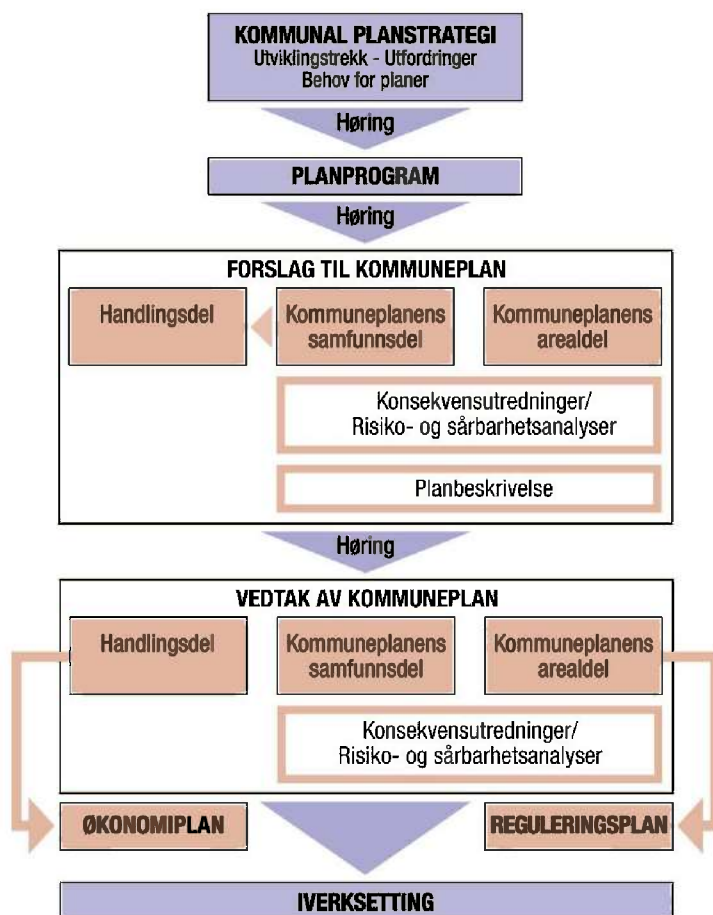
KOMMUNAL PLANSTRATEGI
Utviklingstrekk - Utfordringer
Behov for planer

Høring

PLANPROGRAM

Høring

FORSLAG TIL KOMMUNEPLAN

Handlingsdel

Kommuneplanens samfunnsdel

Kommuneplanens arealdel

Konsekvensutredninger/ Risiko- og sårbarhetsanalyser

Planbeskrivelse

Høring

VEDTAK AV KOMMUNEPLAN

Handlingsdel

Kommuneplanens samfunnsdel

Kommuneplanens arealdel

Konsekvensutredninger/ Risiko- og sårbarhetsanalyser

ØKONOMIPLAN

REGULERINGSPLAN

IVERKSETTING